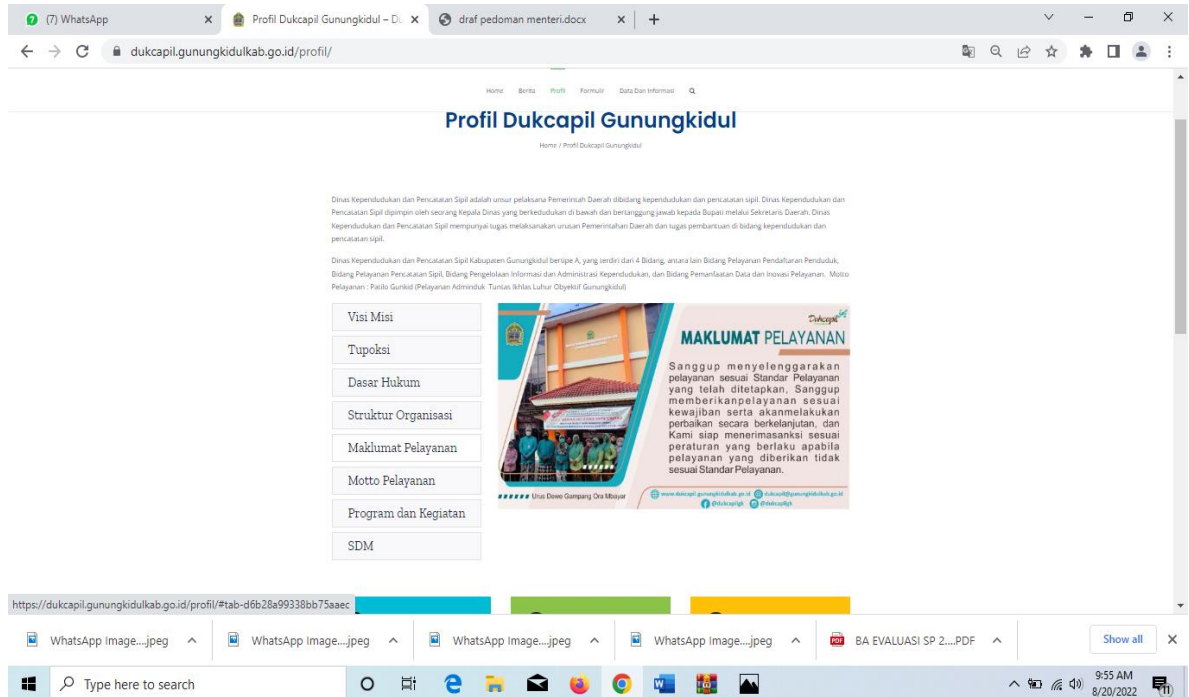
(7) WhatsApp | Profil Dukcapil Gunungkidul – D | draf pedoman menteri.docx

dukcapil.gunungkidulkab.go.id/profil/

Home Berita Profil Formulir Data Dan Informasi

Profil Dukcapil Gunungkidul

Home / Profil Dukcapil Gunungkidul

Dinas Kependudukan dan Pencatatan Sipil adalah unsur pelaksana Pemerintah Daerah dibidang kependudukan dan pencatatan sipil. Dinas Kependudukan dan Pencatatan Sipil dipimpin oleh seorang Kepala Dinas yang berkedudukan di bawah dan bertanggung jawab kepada Bupati melalui Sekretaris Daerah. Dinas Kependudukan dan Pencatatan Sipil mempunyai tugas melaksanakan urusan Pemerintahan Daerah dan tugas pembantuan di bidang kependudukan dan pencatatan sipil.

Dinas Kependudukan dan Pencatatan Sipil Kabupaten Gunungkidul bertipe A, yang terdiri dari 4 Bidang, antara lain Bidang Pelayanan Pendaftaran Penduduk, Bidang Pelayanan Pencatatan Sipil, Bidang Pengelolaan Informasi dan Administrasi Kependudukan, dan Bidang Pemanfaatan Data dan Inovasi Pelayanan. Motto Pelayanan : Patilo Gunkid (Pelayanan Adminduk Tuntas Ikhlas Luhur Obyektif Gunungkidul)

Visi Misi
Tupoksi
Dasar Hukum
Struktur Organisasi
Maklumat Pelayanan
Motto Pelayanan
Program dan Kegiatan
SDM

Dukcapil

MAKLUMAT PELAYANAN

Sanggup menyelenggarakan pelayanan sesuai Standar Pelayanan yang telah ditetapkan, Sanggup memberikanpelayanan sesuai kewajiban serta akanmelakukan perbaikan secara berkelanjutan, dan Kami siap menerimasanksi sesuai peraturan yang berlaku apabila pelayanan yang diberikan tidak sesuai Standar Pelayanan.

Urus Dewe Gampang Ora Mbayar

www.dukcapil.gunungkidulkab.go.id dukcapil@gunungkidulkab.go.id @dukcapilgk @dukcapilgk

https://dukcapil.gunungkidulkab.go.id/profil/#tab-d6b28a99338bb75aaec

WhatsApp Image....jpeg | WhatsApp Image....jpeg | WhatsApp Image....jpeg | WhatsApp Image....jpeg | BA EVALUASI SP 2....PDF | Show all

Type here to search

9:55 AM
8/20/2022